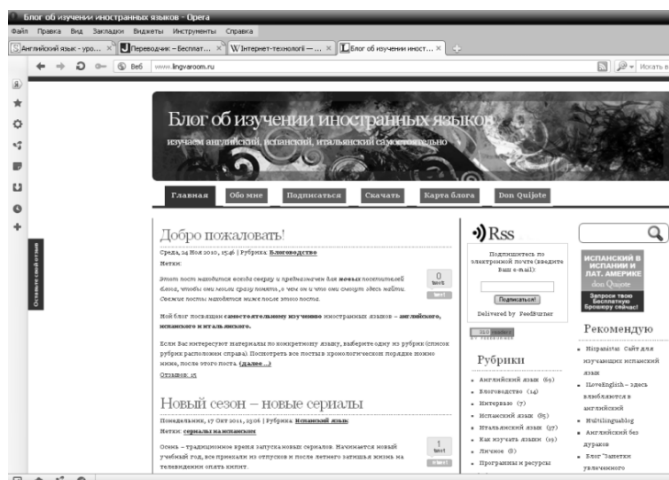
Блог об изучении иностранных языков - Opera

Файл Правка Вид Закладки Виджеты Инструменты Справка

Английский язык - уро... × Переводчик - Бесплат... × Интернет-технологии — ... × Блог об изучении иност... ×

Веб www.lingvaroom.ru

Искать в

Оставьте свой отзыв

Блог об изучении иностранных языков

изучаем английский, испанский, итальянский самостоятельно

Главная | Обо мне | Подписаться | Скачать | Карта блога | Don Quijote

Добро пожаловать!

Среда, 24 Мая 2010, 15:46 | Рубрика: Блоговодство
Метки:

Этот пост находится всегда сверху и предназначен для новых посетителей блога, чтобы они могли сразу понять, о чем он и что они смогут здесь найти. Свежие посты находятся ниже после этого поста.

Мой блог посвящен самостоятельному изучению иностранных языков – английского, испанского и итальянского.

Если Вас интересуют материалы по конкретному языку, выберите одну из рубрик (список рубрик расположен справа). Посмотреть все посты в хронологическом порядке можно ниже, после этого поста (далее...)

Отзывов: 15

0 tweet

Новый сезон – новые сериалы

Понедельник, 17 Окт 2011, 3:06 | Рубрика: Испанский язык
Метки: сериалы на испанском

Осень – традиционное время запуска новых сериалов. Начинается новый учебный год, все приехали из отпусков и после летнего затишья жизнь на телевидении опять кипит.

1 tweet

Rss

Подписаться по электронной почте (введите Ваш e-mail):

Подписаться!

Delivered by FeedBurner

Рубрики

Английский язык (69)
Блоговодство (14)
Интервью (7)
Испанский язык (65)
Итальянский язык (37)
Как изучать языки (19)
Личное (8)
Программы и ресурсы

ИСПАНСКИЙ В ИСПАНИИ И ЛАТ. АМЕРИКЕ
don Quijote
Запроси твою Бесплатную брошюру сейчас!

Рекомендую

Hispanista: Сайт для изучающих испанский язык
Iloveinglish – здесь влюбляются в английский
Multilingualblog
Английский без дураков
Блог "Заметки увлеченного